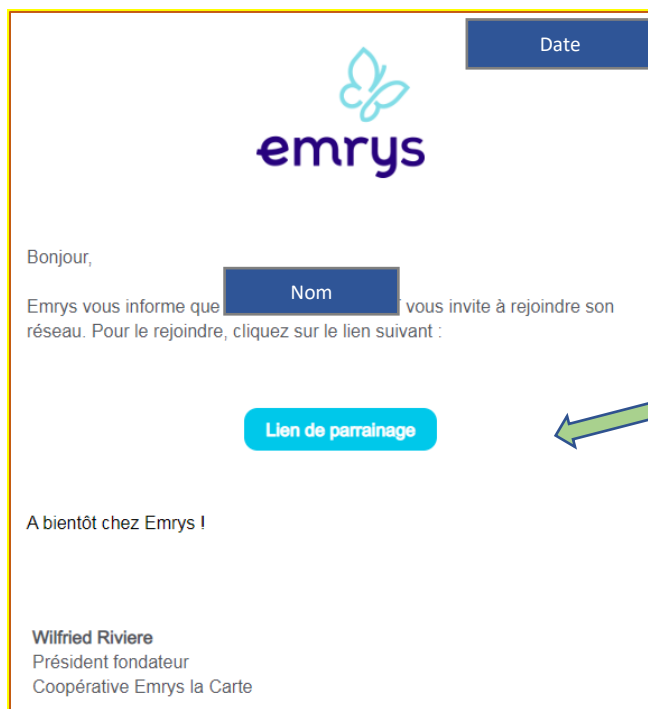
Date

emrys

Bonjour,

Emrys vous informe que Nom vous invite à rejoindre son réseau. Pour le rejoindre, cliquez sur le lien suivant :

Lien de parrainage

A bientôt chez Emrys !

Wilfried Riviere
Président fondateur
Coopérative Emrys la Carte